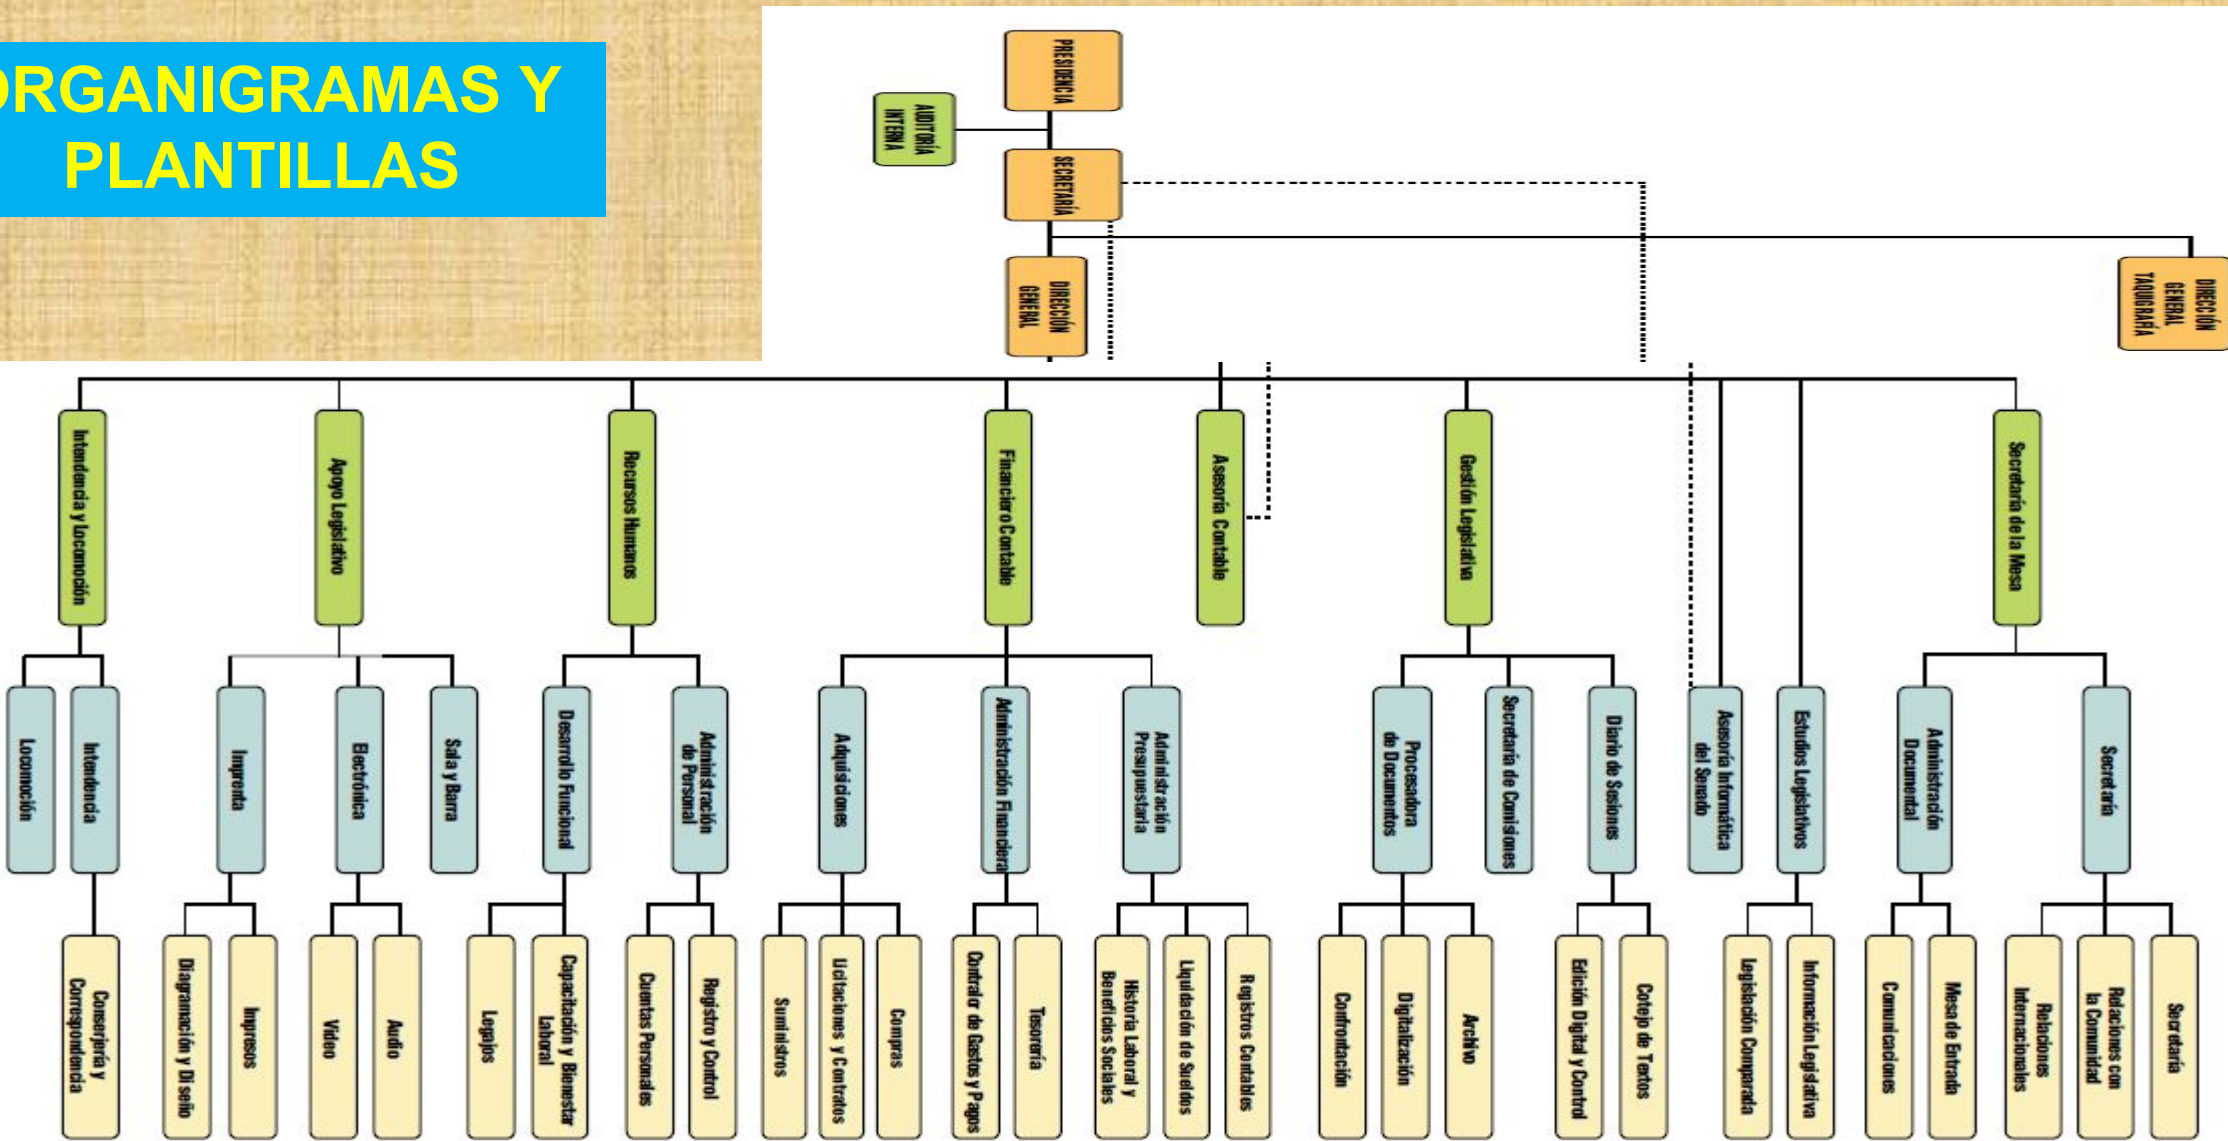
ORGANIGRAMAS Y PLANTILLAS

PRESIDENCIA
AUDITORÍA INTERNA
SECRETARÍA
DIRECCIÓN GENERAL
DIRECCIÓN GENERAL TAQUIGRAFÍA

Intendencia y Locomoción
Apoyo Legislativo
Recursos Humanos
Financiero Contable
Asesoría Contable
Gestión Legislativa
Secretaría de la Mesa

Locomoción
Intendencia
Imprenta
Electrónica
Sala y Barra
Desarrollo Funcional
Administración de Personal
Adquisiciones
Administración Financiera
Administración Presupuestaria
Procesadora de Documentos
Secretaría de Comisiones
Diario de Sesiones
Asesoría Informática del Senado
Estudios Legislativos
Administración Documental
Secretaría

Conserjería y Correspondencia
Diagramación y Diseño
Impresos
Video
Audio
Legajos
Capacitación y Bienestar Laboral
Cuentas Personales
Registro y Control
Suministros
Licitaciones y Contratos
Compras
Contralor de Gastos y Pagos
Tesorería
Historia Laboral y Beneficios Sociales
Liquidación de Sueldos
Registros Contables
Confrontación
Digitalización
Archivo
Edición Digital y Control
Cotejo de Textos
Legislación Comparada
Información Legislativa
Comunicaciones
Mesa de Entrada
Relaciones Internacionales
Relaciones con la Comunidad
Secretaría